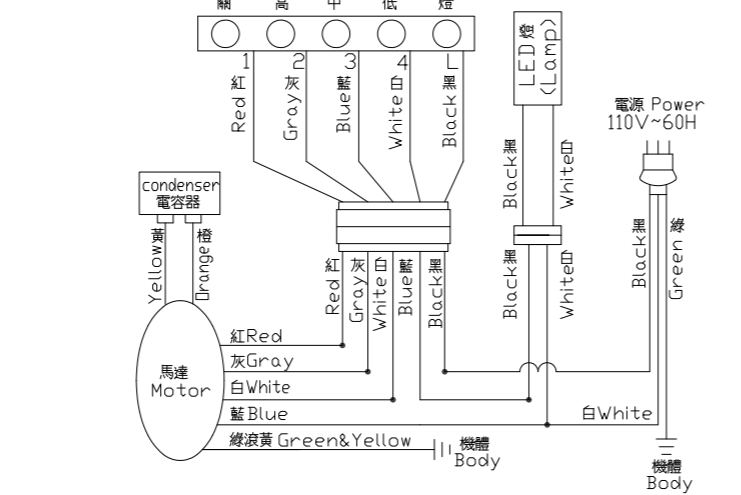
關 高 中 低 燈

1 2 3 4 L

紅 Red
灰 Gray
藍 Blue
白 White
黑 Black

LED燈 (Lamp)

電源 Power
110V~60H

condenser
電容器

黃 Yellow
橙 Orange

Black黑
White白

紅 Red
灰 Gray
白 White
藍 Blue
黑 Black

Black黑
White白

黑 Black
綠 Green

馬達
Motor

紅Red
灰Gray
白White
藍Blue
綠滾黃 Green&Yellow

白White

機體
Body

機體
Body